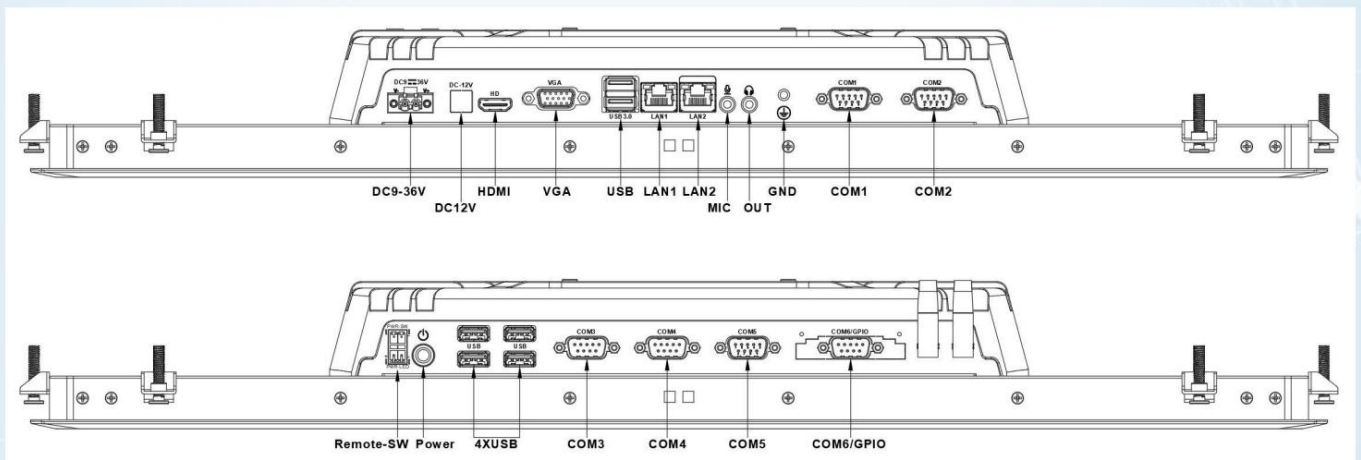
DC9⎓36V
DC-12V
HD
VGA
USB 3.0
LAN1
LAN2
COM1
COM2

DC9-36V
DC12V
HDMI
VGA
USB
LAN1
LAN2
MIC
OUT
GND
COM1
COM2

PWR-SW
PWR-LED
USB
USB
COM3
COM4
COM5
COM6/GPIO

Remote-SW
Power
4XUSB
COM3
COM4
COM5
COM6/GPIO